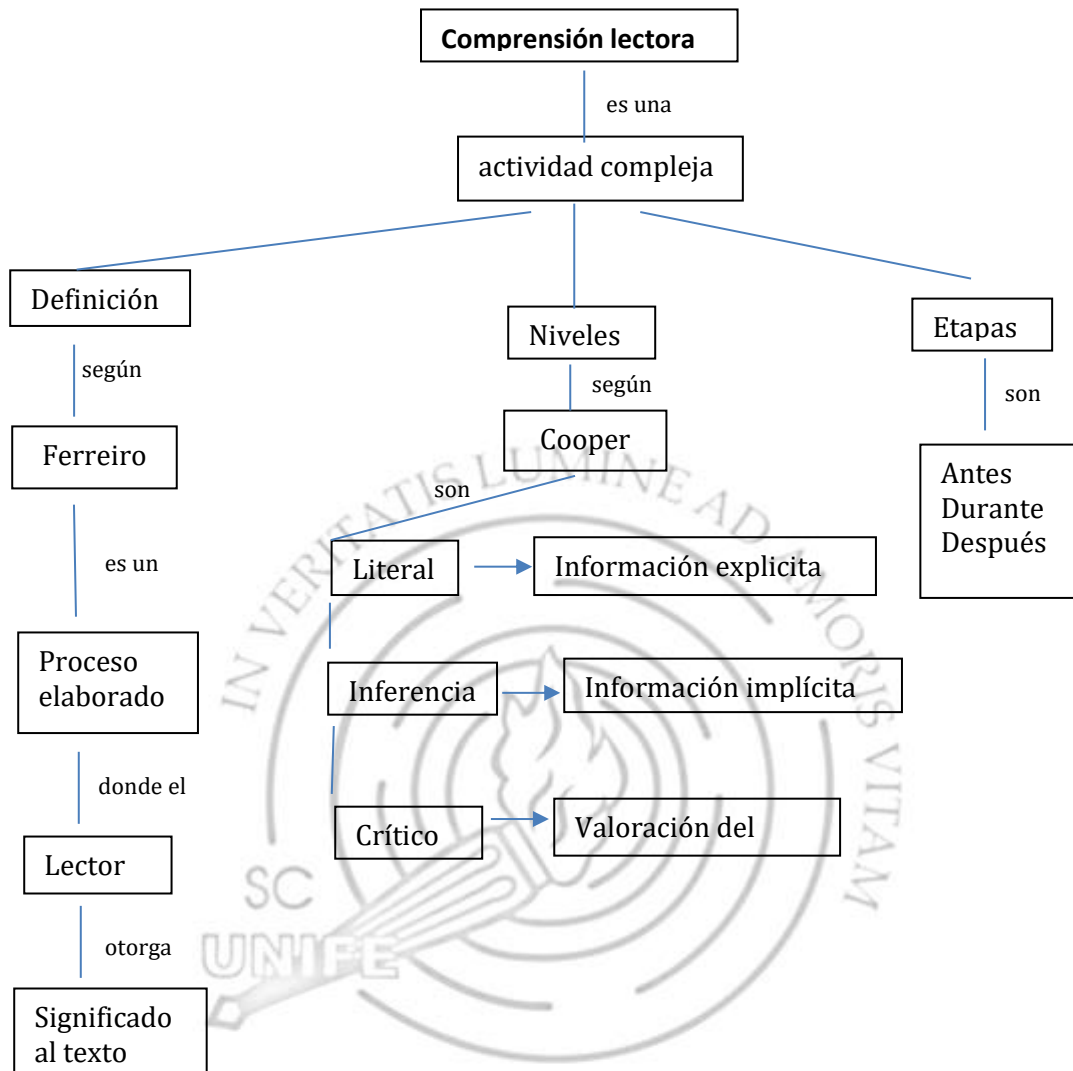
Comprensión lectora

es una

actividad compleja

Definición

según

Ferreiro

es un

Proceso elaborado

donde el

Lector

otorga

Significado al texto

Niveles

según

Cooper

son

Literal

Información explicita

Inferencia

Información implícita

Crítico

Valoración del

Etapas

son

Antes
Durante
Después

IN VERITATIS LUMINE AD AMORIS VITAM

SC

UNIFE